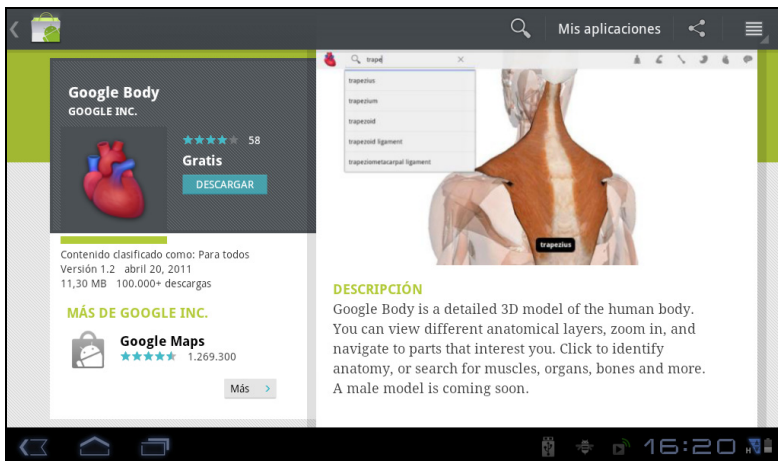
Mis aplicaciones

Google Body
GOOGLE INC.

58
Gratis
DESCARGAR

Contenido clasificado como: Para todos
Versión 1.2 abril 20, 2011
11,30 MB 100.000+ descargas

MÁS DE GOOGLE INC.

Google Maps
1.269.300

Más

trape
trapezius
trapezium
trapezoid
trapezoid ligament
trapeziometacarpal ligament

trapezius

DESCRIPCIÓN
Google Body is a detailed 3D model of the human body. You can view different anatomical layers, zoom in, and navigate to parts that interest you. Click to identify anatomy, or search for muscles, organs, bones and more. A male model is coming soon.

16:20